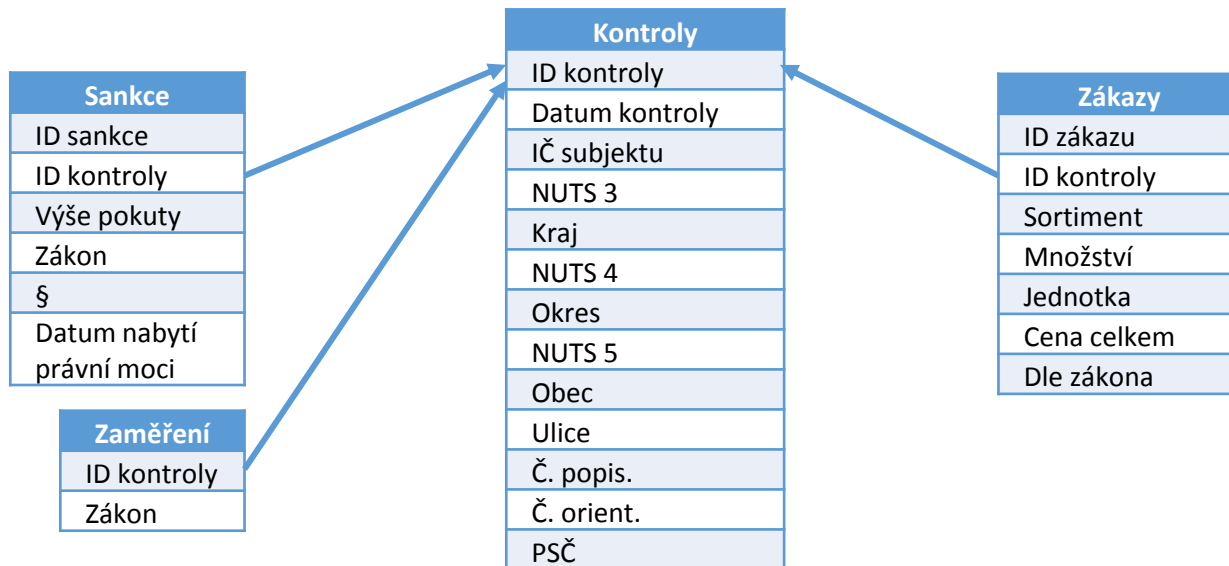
| Kontroly |
|---|
| ID kontroly |
| Datum kontroly |
| IČ subjektu |
| NUTS 3 |
| Kraj |
| NUTS 4 |
| Okres |
| NUTS 5 |
| Obec |
| Ulice |
| Č. popis. |
| Č. orient. |
| PSČ |

| Sankce |
|---|
| ID sankce |
| ID kontroly |
| Výše pokuty |
| Zákon |
| § |
| Datum nabytí právní moci |

| Zaměření |
|---|
| ID kontroly |
| Zákon |

| Zákazy |
|---|
| ID zákazu |
| ID kontroly |
| Sortiment |
| Množství |
| Jednotka |
| Cena celkem |
| Dle zákona |